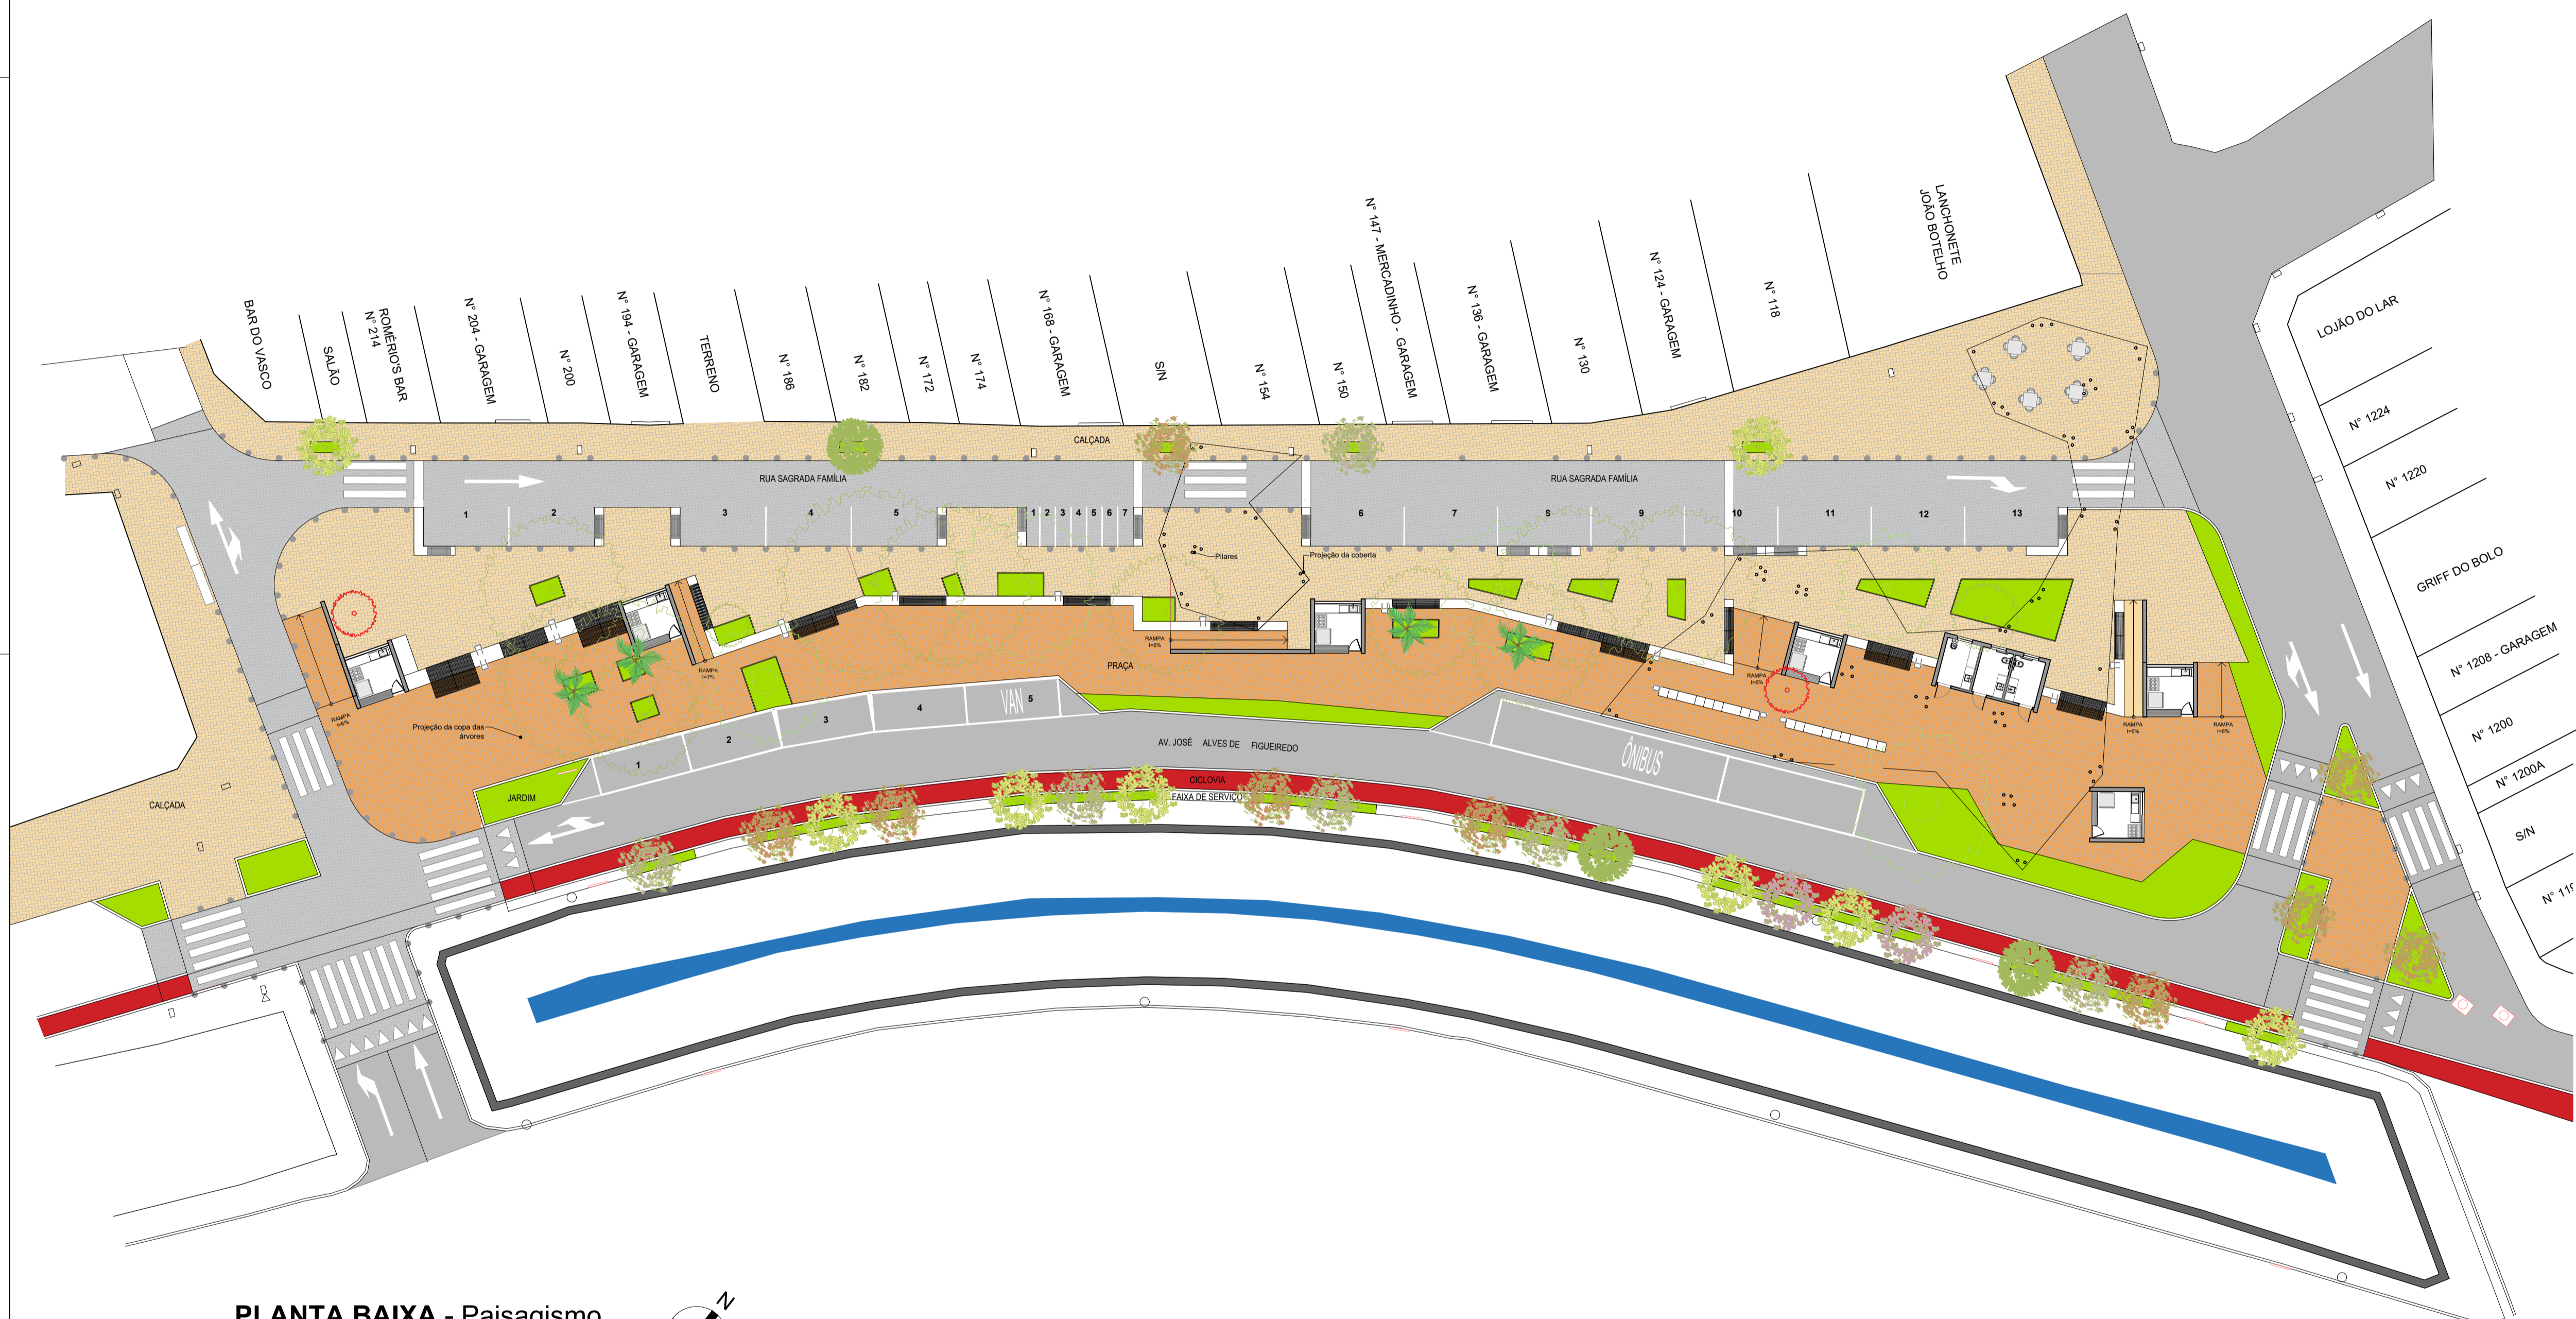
BAR DO VASCO

SALÃO

ROMÉRIO'S BAR
Nº 214

Nº 204 - GARAGEM

Nº 200

Nº 194 - GARAGEM

TERRENO

Nº 186

Nº 182

Nº 172

Nº 174

Nº 168 - GARAGEM

S/N

Nº 154

Nº 150

Nº 147 - MERCADINHO - GARAGEM

Nº 136 - GARAGEM

Nº 130

Nº 124 - GARAGEM

Nº 118

LANCHONETE
JOÃO BOTELHO

LOJÃO DO LAR

Nº 1224

Nº 1220

GRIFF DO BOLO

Nº 1208 - GARAGEM

Nº 1200

Nº 1200A

S/N

Nº 11

CALÇADA

RUA SAGRADA FAMÍLIA

RUA SAGRADA FAMÍLIA

1 2 3 4 5

1 2 3 4 5 6 7

6 7 8 9 10 11 12 13

Pilares

Projeção da coberta

RAMPA i=6%

RAMPA i=7%

PRAÇA

RAMPA i=6%

RAMPA i=6%

RAMPA i=6%

RAMPA i=6%

Projeção da copa das árvores

VAN 5

1 2 3 4

AV. JOSÉ ALVES DE FIGUEIREDO

ÔNIBUS

CICLOVIA

FAIXA DE SERVIÇO

JARDIM

CALÇADA

PLANTA BAIXA - Paisagismo

N